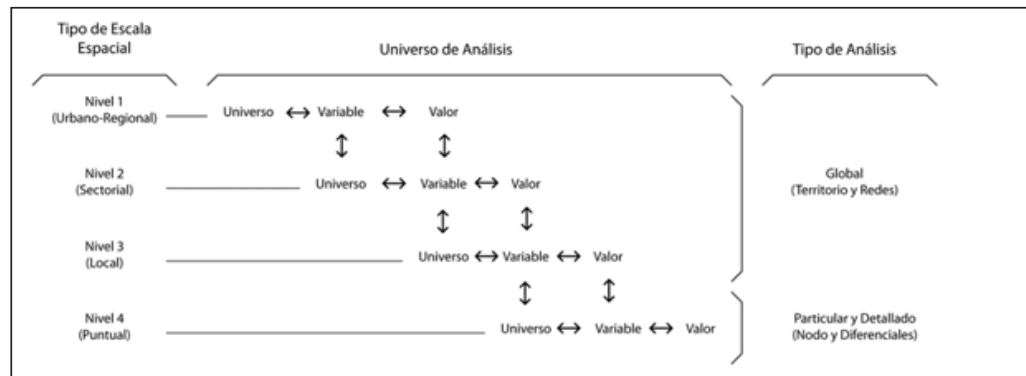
Tipo de Escala Espacial

Universo de Análisis

Tipo de Análisis

Nivel 1 (Urbano-Regional)

Universo ⟷ Variable ⟷ Valor

Nivel 2 (Sectorial)

Universo ⟷ Variable ⟷ Valor

Global (Territorio y Redes)

Nivel 3 (Local)

Universo ⟷ Variable ⟷ Valor

Nivel 4 (Puntual)

Universo ⟷ Variable ⟷ Valor

Particular y Detallado (Nodo y Diferenciales)